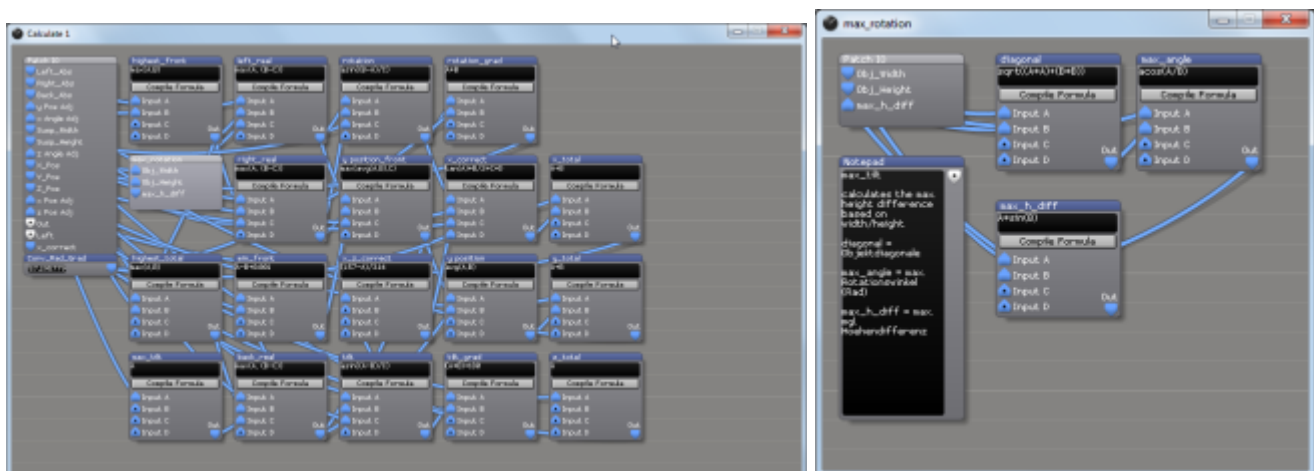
Calculate 1

Patch IO
Left_Abs
Right_Abs
Back_Abs
y Pos Adj
x Angle Adj
Bump_Width
Bump_Height
z Angle Adj
x_Pos
y_Pos
Z_Pos
x Pos Adj
z Pos Adj
Out
Left
x_correct

highest_front
Compile Formula
Input A
Input B
Input C
Input D
Out

left_real
Compile Formula
Input A
Input B
Input C
Input D
Out

rotation
Compile Formula
Input A
Input B
Input C
Input D
Out

rotation_grad
Compile Formula
Input A
Input B
Input C
Input D
Out

max_rotation
Obj_Width
Obj_Height
max_h_diff

right_real
Compile Formula
Input A
Input B
Input C
Input D
Out

y_position_front
Compile Formula
Input A
Input B
Input C
Input D
Out

x_correct
Compile Formula
Input A
Input B
Input C
Input D
Out

x_total
Compile Formula
Input A
Input B
Input C
Input D
Out

highest_total
Compile Formula
Input A
Input B
Input C
Input D
Out

y_position
Compile Formula
Input A
Input B
Input C
Input D
Out

y_total
Compile Formula
Input A
Input B
Input C
Input D
Out

back_real
Compile Formula
Input A
Input B
Input C
Input D
Out

tilt
Compile Formula
Input A
Input B
Input C
Input D
Out

tilt_grad
Compile Formula
Input A
Input B
Input C
Input D
Out

z_total
Compile Formula
Input A
Input B
Input C
Input D
Out

max_rotation

Patch IO
Obj_Width
Obj_Height
max_h_diff

diagonal
sqrt((A*A)+(B*B))
Compile Formula
Input A
Input B
Input C
Input D
Out

max_angle
acos(A/B)
Compile Formula
Input A
Input B
Input C
Input D
Out

Notepad
max_tilt

calculates the max height difference based on width/height

diagonal = Objekt diagonale

max_angle = max. Rotationswinkel (Rad)

max_h_diff = max. mgl. Hoehendifferenz

max_h_diff
A*sin(B)
Compile Formula
Input A
Input B
Input C
Input D
Out